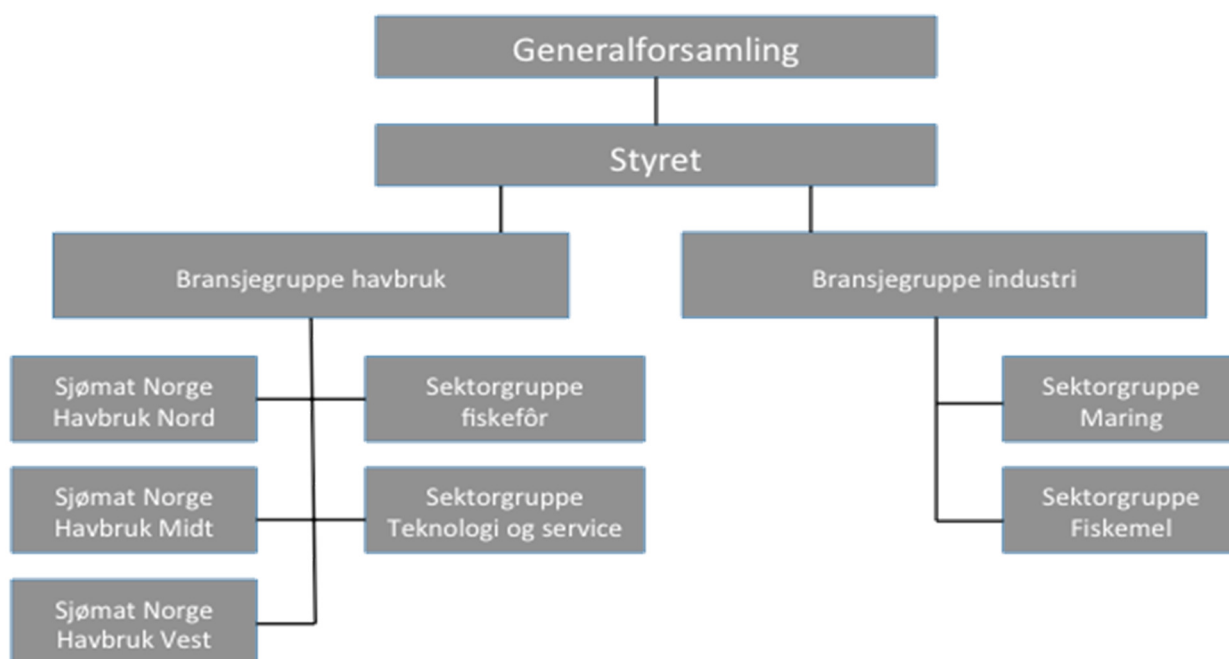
Generalforsamling

Styret

Bransjegruppe havbruk

Bransjegruppe industri

Sjømat Norge Havbruk Nord

Sektorgruppe fiskefôr

Sjømat Norge Havbruk Midt

Sektorgruppe Teknologi og service

Sjømat Norge Havbruk Vest

Sektorgruppe Maring

Sektorgruppe Fiskemel